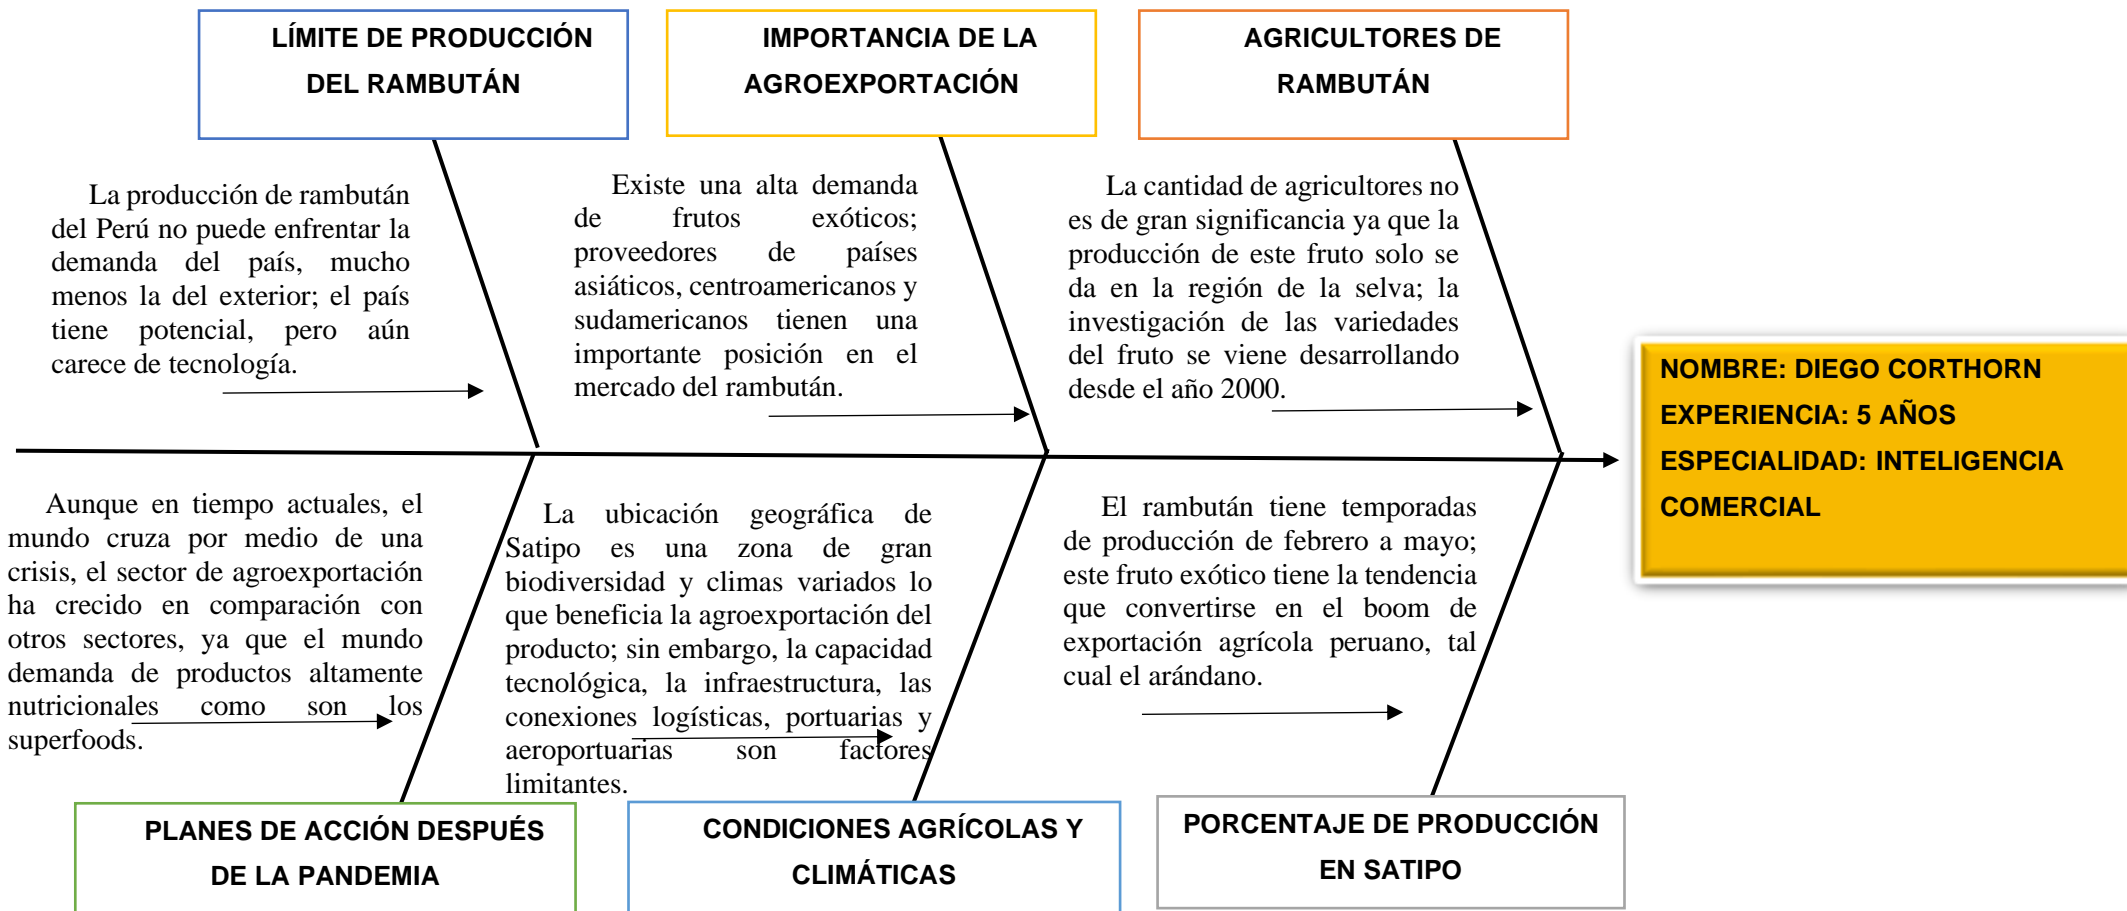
LÍMITE DE PRODUCCIÓN DEL RAMBUTÁN

IMPORTANCIA DE LA AGROEXPORTACIÓN

AGRICULTORES DE RAMBUTÁN

La producción de rambután del Perú no puede enfrentar la demanda del país, mucho menos la del exterior; el país tiene potencial, pero aún carece de tecnología.

Existe una alta demanda de frutos exóticos; proveedores de países asiáticos, centroamericanos y sudamericanos tienen una importante posición en el mercado del rambután.

La cantidad de agricultores no es de gran significancia ya que la producción de este fruto solo se da en la región de la selva; la investigación de las variedades del fruto se viene desarrollando desde el año 2000.

NOMBRE: DIEGO CORTHORN
EXPERIENCIA: 5 AÑOS
ESPECIALIDAD: INTELIGENCIA COMERCIAL

Aunque en tiempo actuales, el mundo cruza por medio de una crisis, el sector de agroexportación ha crecido en comparación con otros sectores, ya que el mundo demanda de productos altamente nutricionales como son los superfoods.

La ubicación geográfica de Satipo es una zona de gran biodiversidad y climas variados lo que beneficia la agroexportación del producto; sin embargo, la capacidad tecnológica, la infraestructura, las conexiones logísticas, portuarias y aeroportuarias son factores limitantes.

El rambután tiene temporadas de producción de febrero a mayo; este fruto exótico tiene la tendencia que convertirse en el boom de exportación agrícola peruano, tal cual el arándano.

PLANES DE ACCIÓN DESPUÉS DE LA PANDEMIA

CONDICIONES AGRÍCOLAS Y CLIMÁTICAS

PORCENTAJE DE PRODUCCIÓN EN SATIPO